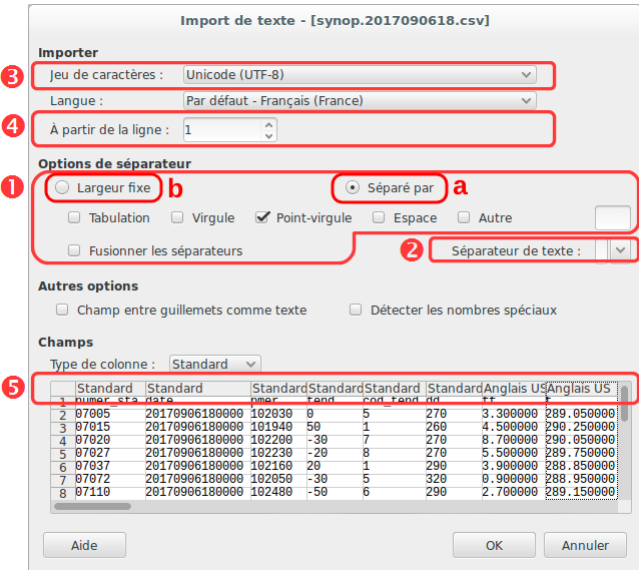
Import de texte - [synop.2017090618.csv]

Importer

3 Jeu de caractères : Unicode (UTF-8)

Langue : Par défaut - Français (France)

4 À partir de la ligne : 1

Options de séparateur

1 Largeur fixe b

Séparé par a

Tabulation Virgule Point-virgule Espace Autre

Fusionner les séparateurs

2 Séparateur de texte :

Autres options

Champ entre guillemets comme texte

Détecter les nombres spéciaux

Champs

Type de colonne : Standard

5

| | Standard | Standard | Standard | Standard | Standard | Standard | Anglais US | Anglais US |
|---|---|---|---|---|---|---|---|---|
| 1 | numer_sta | date | pmer | tend | cod_tend | dd | ff | t |
| 2 | 07005 | 20170906180000 | 102030 | 0 | 5 | 270 | 3.300000 | 289.050000 |
| 3 | 07015 | 20170906180000 | 101940 | 50 | 1 | 260 | 4.500000 | 290.250000 |
| 4 | 07020 | 20170906180000 | 102200 | -30 | 7 | 270 | 8.700000 | 290.050000 |
| 5 | 07027 | 20170906180000 | 102230 | -20 | 8 | 270 | 5.500000 | 289.750000 |
| 6 | 07037 | 20170906180000 | 102160 | 20 | 1 | 290 | 3.900000 | 288.850000 |
| 7 | 07072 | 20170906180000 | 102050 | -30 | 5 | 320 | 0.900000 | 288.950000 |
| 8 | 07110 | 20170906180000 | 102480 | -50 | 6 | 290 | 2.700000 | 289.150000 |

Aide

OK

Annuler